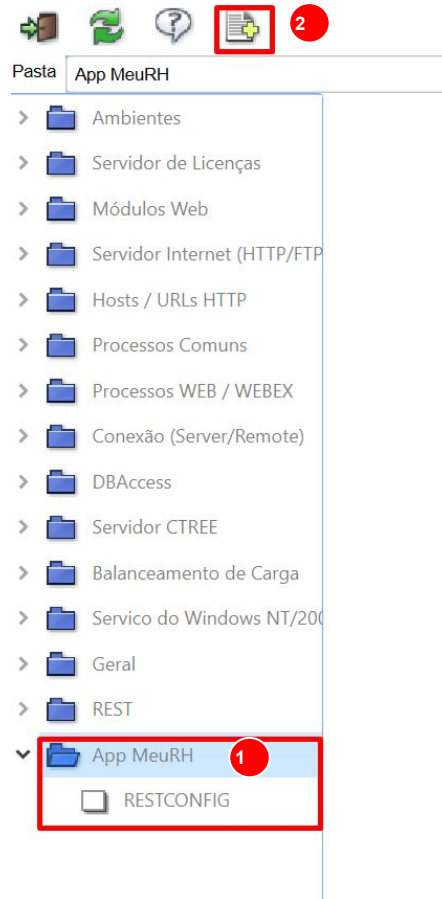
2

Pasta App MeuRH

Ambientes
Servidor de Licenças
Módulos Web
Servidor Internet (HTTP/FTP
Hosts / URLs HTTP
Processos Comuns
Processos WEB / WEBEX
Conexão (Server/Remote)
DBAccess
Servidor CTREE
Balanceamento de Carga
Servico do Windows NT/200
Geral
REST
App MeuRH
1
RESTCONFIG